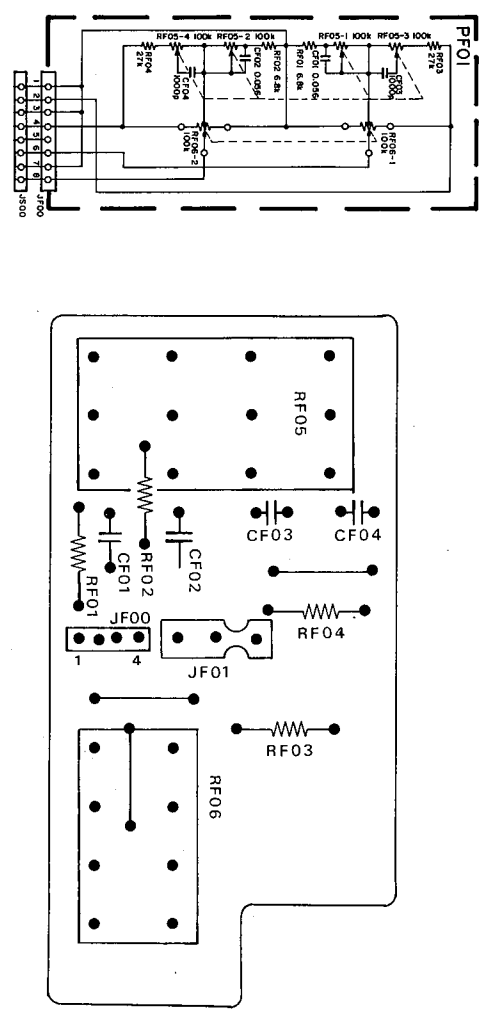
PF01

RF05-4 100k RF05-2 100k RF05-1 100k RF05-3 100k

RF04 27k

CF04 1000p

CF02 0.056

RF02 6.8k

RF01 6.8k

CF01 0.056

CF03 1000p

RF03 27k

RF06-2 100k

RF06-1 100k

1 2 3 4 5 6 7 8

JS00

JF00

RF05

CF01

RF02

CF02

CF03

CF04

RF01

JF00

1 4

JF01

RF04

RF03

RF06